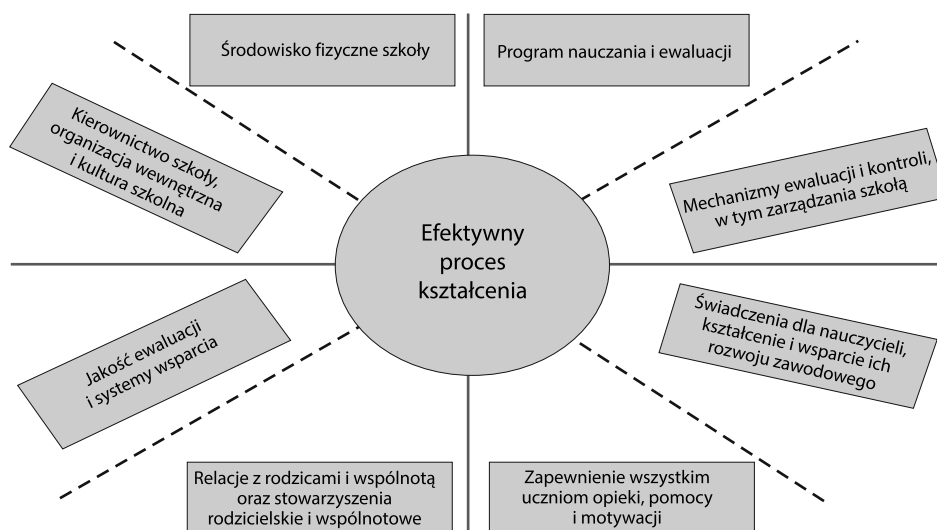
Środowisko fizyczne szkoły

Program nauczania i ewaluacji

Kierownictwo szkoły, organizacja wewnętrzna i kultura szkolna

Mechanizmy ewaluacji i kontroli, w tym zarządzania szkołą

Efektywny proces kształcenia

Jakość ewaluacji i systemy wsparcia

Świadczenia dla nauczycieli, kształcenie i wsparcie ich rozwoju zawodowego

Relacje z rodzicami i wspólnotą oraz stowarzyszenia rodzicielskie i wspólnotowe

Zapewnienie wszystkim uczniom opieki, pomocy i motywacji